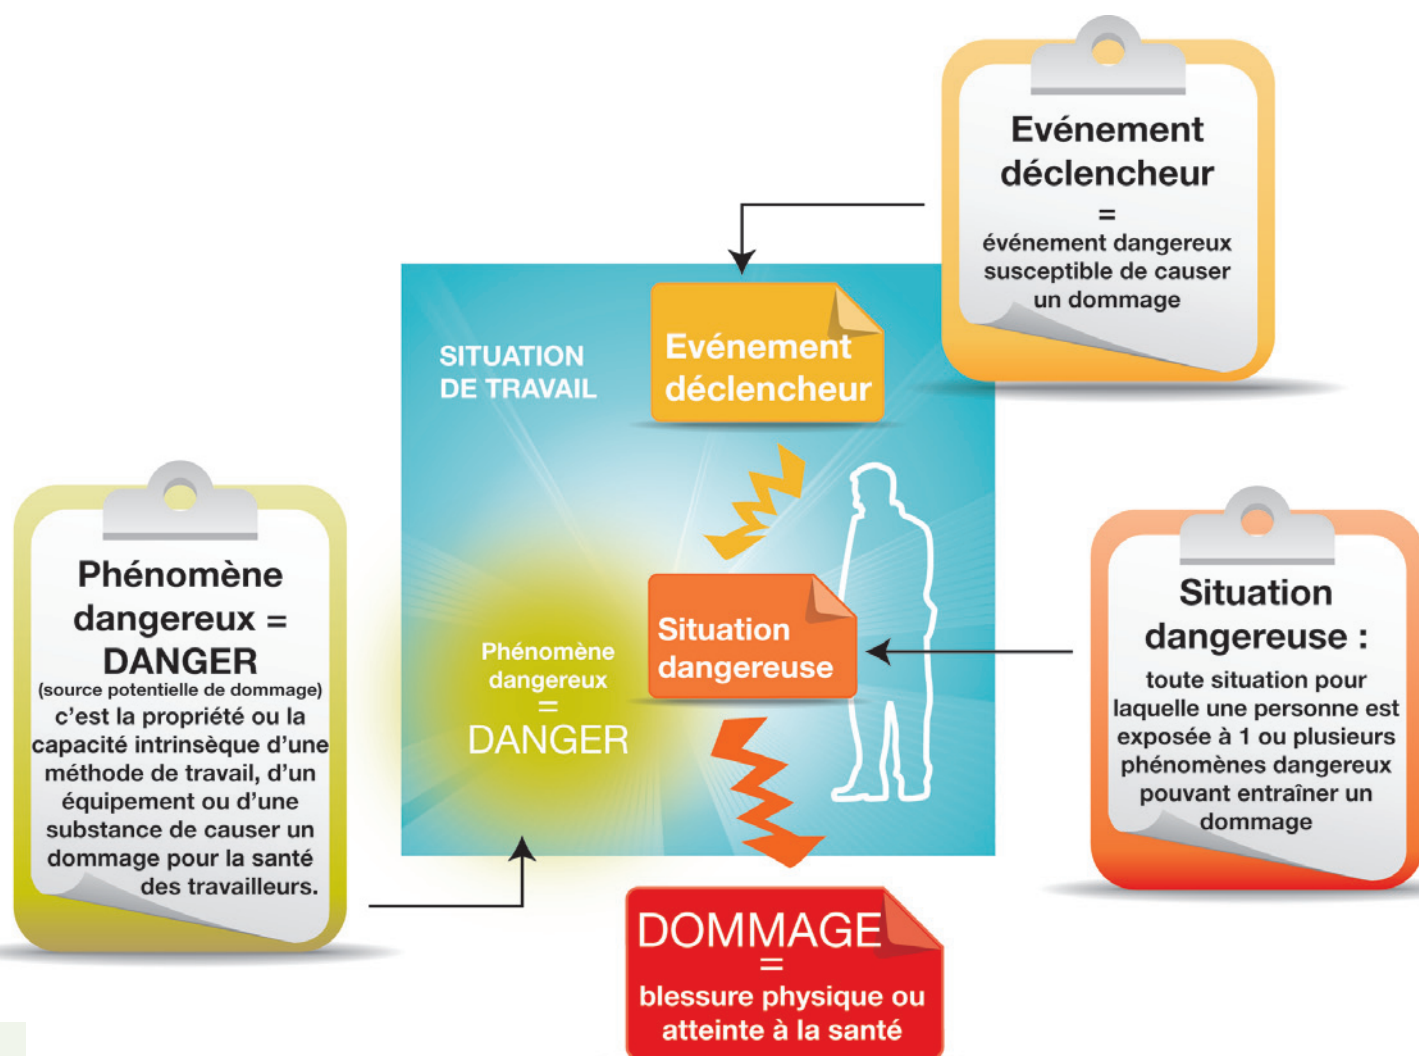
Evénement déclencheur
=
événement dangereux susceptible de causer un dommage

SITUATION DE TRAVAIL

Evénement déclencheur

Phénomène dangereux = DANGER
(source potentielle de dommage)
c'est la propriété ou la capacité intrinsèque d'une méthode de travail, d'un équipement ou d'une substance de causer un dommage pour la santé des travailleurs.

Phénomène dangereux
=
DANGER

Situation dangereuse

Situation dangereuse :
toute situation pour laquelle une personne est exposée à 1 ou plusieurs phénomènes dangereux pouvant entraîner un dommage

DOMMAGE
=
blessure physique ou atteinte à la santé